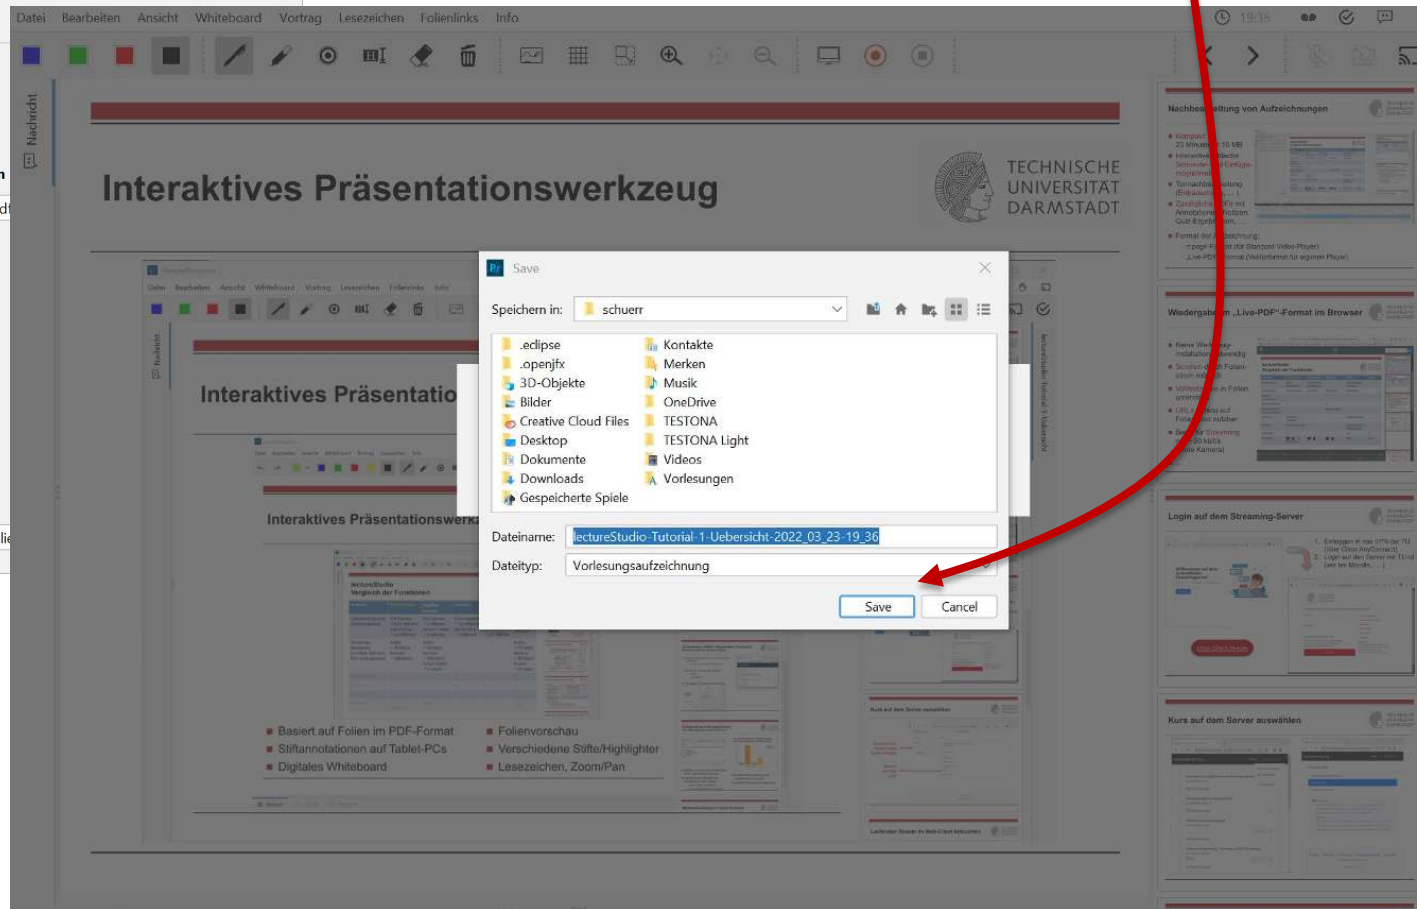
Datei Bearbeiten Ansicht Whiteboard Vortrag Lesezeichen Folienlinks Info

19:36

Nachricht

Interaktives Präsentationswerkzeug

TECHNISCHE UNIVERSITÄT DARMSTADT

Save

Speichern in: schuerr

.eclipse
.openjfx
3D-Objekte
Bilder
Creative Cloud Files
Desktop
Dokumente
Downloads
Gespeicherte Spiele
Kontakte
Merken
Musik
OneDrive
TESTONA
TESTONA Light
Videos
Vorlesungen

Dateiname: lectureStudio-Tutorial-1-Uebersicht-2022_03_23-19_36

Dateityp: Vorlesungsaufzeichnung

Save Cancel

Interaktives Präsentatio

Interaktives Präsentationswerkz

Basiert auf Folien im PDF-Format
Stiftannotationen auf Tablet-PCs
Digitales Whiteboard
Folienvorschau
Verschiedene Stifte/Highlighter
Lesezeichen, Zoom/Pan

Nachbearbeitung von Aufzeichnungen

Wiedergabe im „Live-PDF"-Format im Browser

Login auf dem Streaming-Server

Kurs auf dem Server auswählen